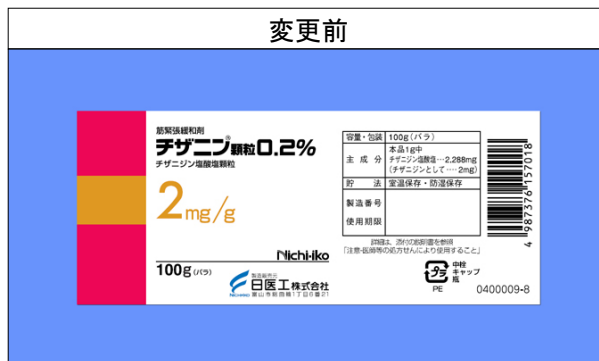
変更前

筋緊張緩和剤
チザニン®顆粒0.2%
チザニジン塩酸塩顆粒

2mg/g

Nichi-Iko

100g (バラ)

製造販売元
日医工株式会社
富山市総曲輪1丁目6番21

| 容量・包装 | 100g (バラ) |
|---|---|
| 主成分 | 本品1g中 チザニジン塩酸塩…2.288mg (チザニジンとして…2mg) |
| 貯法 | 室温保存・防湿保存 |
| 製造番号 | |
| 使用期限 | |

詳細は、添付の説明書を参照
「注意-医師等の処方せんにより使用すること」

プラ
PE

中栓
キャップ
瓶

0400009-8

4 987376 157018